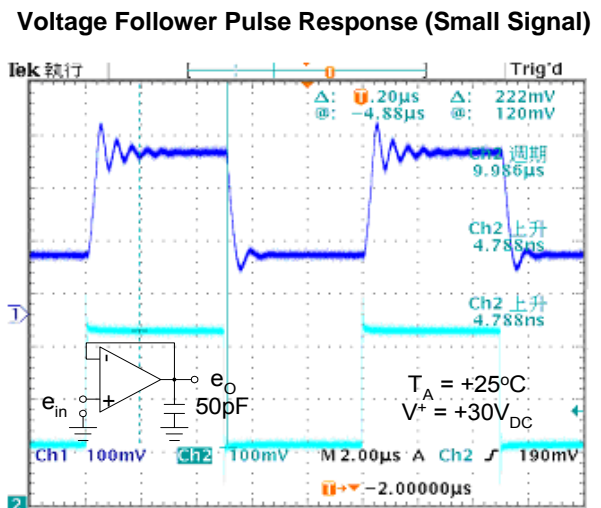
Voltage Follower Pulse Response (Small Signal)

Tek 執行

Trig'd

Δ: 5.20μs Δ: 222mV
@: -4.88μs @: 120mV

Ch2 週期
9.986μs

Ch2 上升
4.788ns

Ch2 上升
4.788ns

1

$e_{in}$

$e_O$

50pF

$T_A = +25^oC$
$V^+ = +30V_{DC}$

Ch1 100mV Ch2 100mV M 2.00μs A Ch2 190mV

-2.00000μs

2